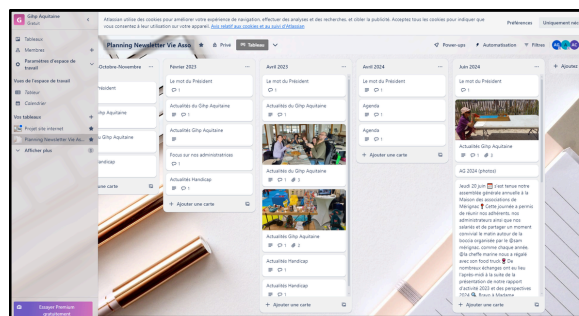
Gihp Aquitaine
Gratuit

Atlassian utilise des cookies pour améliorer votre expérience de navigation, effectuer des analyses et des recherches, et cibler la publicité. Acceptez tous les cookies pour indiquer que vous consentez à leur utilisation sur votre appareil. Avis relatif aux cookies et au suivi d'Atlassian

Préférences
Uniquement nécessaires

Tableaux
Membres
Paramètres d'espace de travail
Vues de l'espace de travail
Tableur
Calendrier
Vos tableaux
Projet site internet
Planning Newsletter Vie Asso
Afficher plus

Essayer Premium gratuitement

Planning Newsletter Vie Asso
Privé
Tableau
Power-ups
Automatisation
Filtres

Octobre-Novembre
Président
Gihp Aquitaine
Gihp Aquitaine
Handicap
une carte

Février 2023
Le mot du Président
1
Actualités du Gihp Aquitaine
Actualités Gihp Aquitaine
Focus sur nos administrateurs
1
Actualités Handicap
1
+ Ajouter une carte

Avril 2023
Le mot du Président
1
Actualités du Gihp Aquitaine
1 2
Actualités Handicap
1
Actualités Handicap
+ Ajouter une carte

Avril 2024
Le mot du Président
1
Agenda
1
Agenda
1
+ Ajouter une carte

Juin 2024
Le mot du Président
1
Actualités Gihp Aquitaine
1 3
AG 2024 (photos)
Jeudi 20 juin s'est tenue notre assemblée générale annuelle à la Maison des associations de Mérignac. Cette journée a permis de réunir nos adhérents, nos administrateurs ainsi que nos salariés et de partager un moment convivial le matin autour de la boccia organisée par le @sam mérignac, comme chaque année. @la cheffe marine nous a régalé avec son food truck. De nombreux échanges ont eu lieu l'après-midi à la suite de la présentation de notre rapport d'activité 2023 et des perspectives 2024. Bravo à Madame

+ Ajoutez